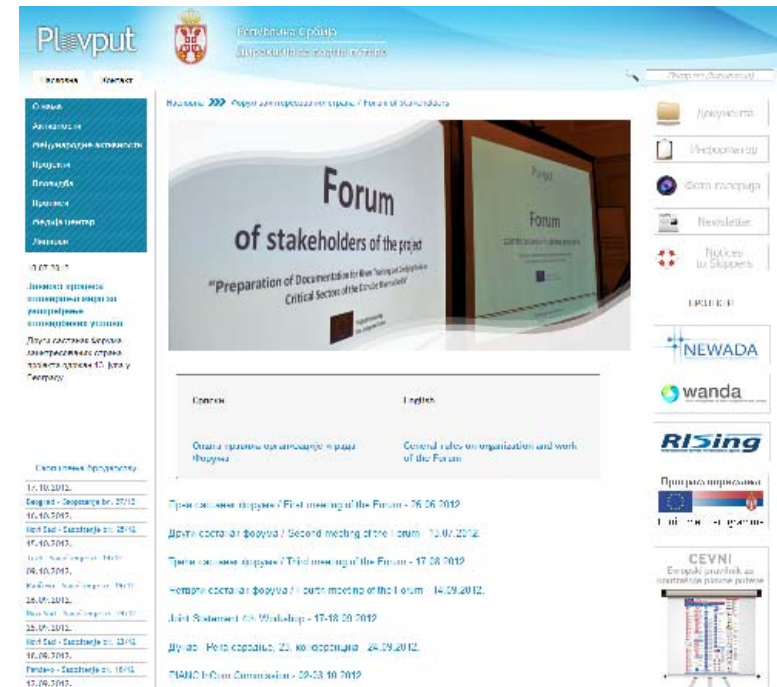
Plovput

Република Србија
Дирекција за водне путеве

Naslovna Kontakt

Opšte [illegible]

Početna
Aktuelnosti
Međunarodne aktivnosti
Projekti
Plovidba
Propisi
Medija centar
Linkovi

10.07.2012.

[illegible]

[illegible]

Saopštenja brodarstvu

17.10.2012.
Beograd - Saopštenje br. 37/12
16.10.2012.
Novi Sad - Saopštenje br. 35/12
15.10.2012.
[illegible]
09.10.2012.
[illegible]
26.09.2012.
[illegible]
25.09.2012.
Novi Sad - Saopštenje br. 33/12
18.09.2012.
Pančevo - Saopštenje br. 16/12
17.09.2012.

Naslovna >>> Форум заинтересованих страна / Forum of Stakeholders

Forum
of stakeholders of the project
"Preparation of Documentation for River Training and Dredging Works on Critical Sections of the Danube River in Serbia"

Forum

Српски

Општа правила организације и рада Форума

English

General rules on organization and work of the Forum

Први састанак форума / First meeting of the Forum - 26.06.2012.

Други састанак форума / Second meeting of the Forum - 10.07.2012.

Трећи састанак форума / Third meeting of the Forum - 17.08.2012.

Четврти састанак форума / Fourth meeting of the Forum - 14.09.2012.

Joint Statement 4th Workshop - 17-18.09.2012.

Дунав - Река сарадње, 22. конференција - 24.09.2012.

PIANC InCom Commission - 02-03.10.2012.

Документа

Информатор

Фото галерија

Newsletter

Notices to Skippers

ПРОЈЕКТИ

NEWADA

wanda

RISing

Пројекат финансира
Европска унија

CEVNI
Evropski pravilnik za unutrašnje plovne puteve